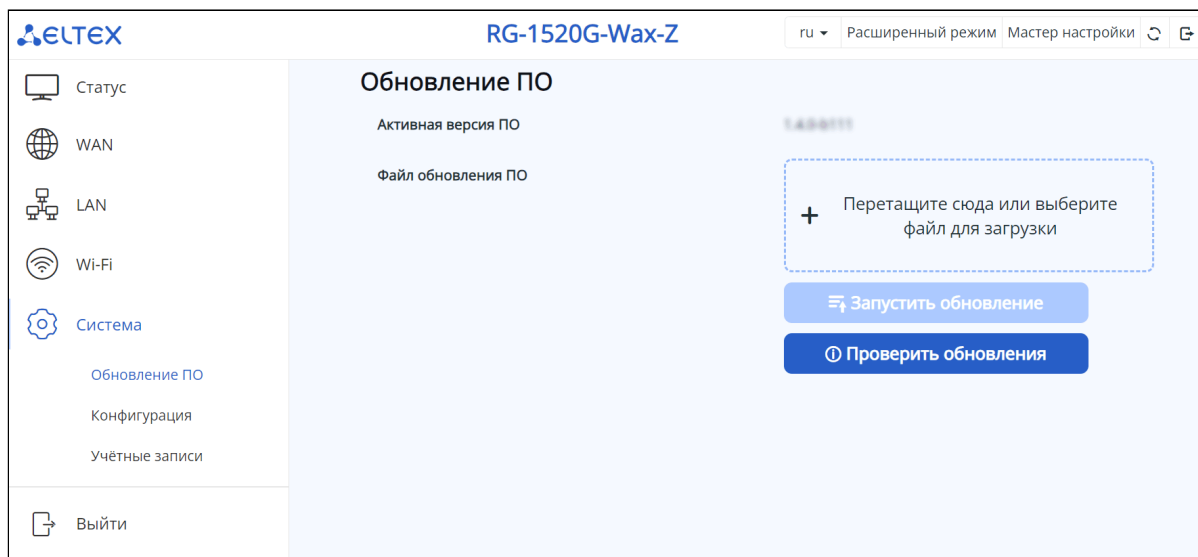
ELTEX

RG-1520G-Wax-Z

ru ▾ Расширенный режим Мастер настройки

Статус

WAN

LAN

Wi-Fi

Система

Обновление ПО

Конфигурация

Учётные записи

Выйти

Обновление ПО

Активная версия ПО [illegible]

Файл обновления ПО

+ Перетащите сюда или выберите файл для загрузки

Запустить обновление

Проверить обновления